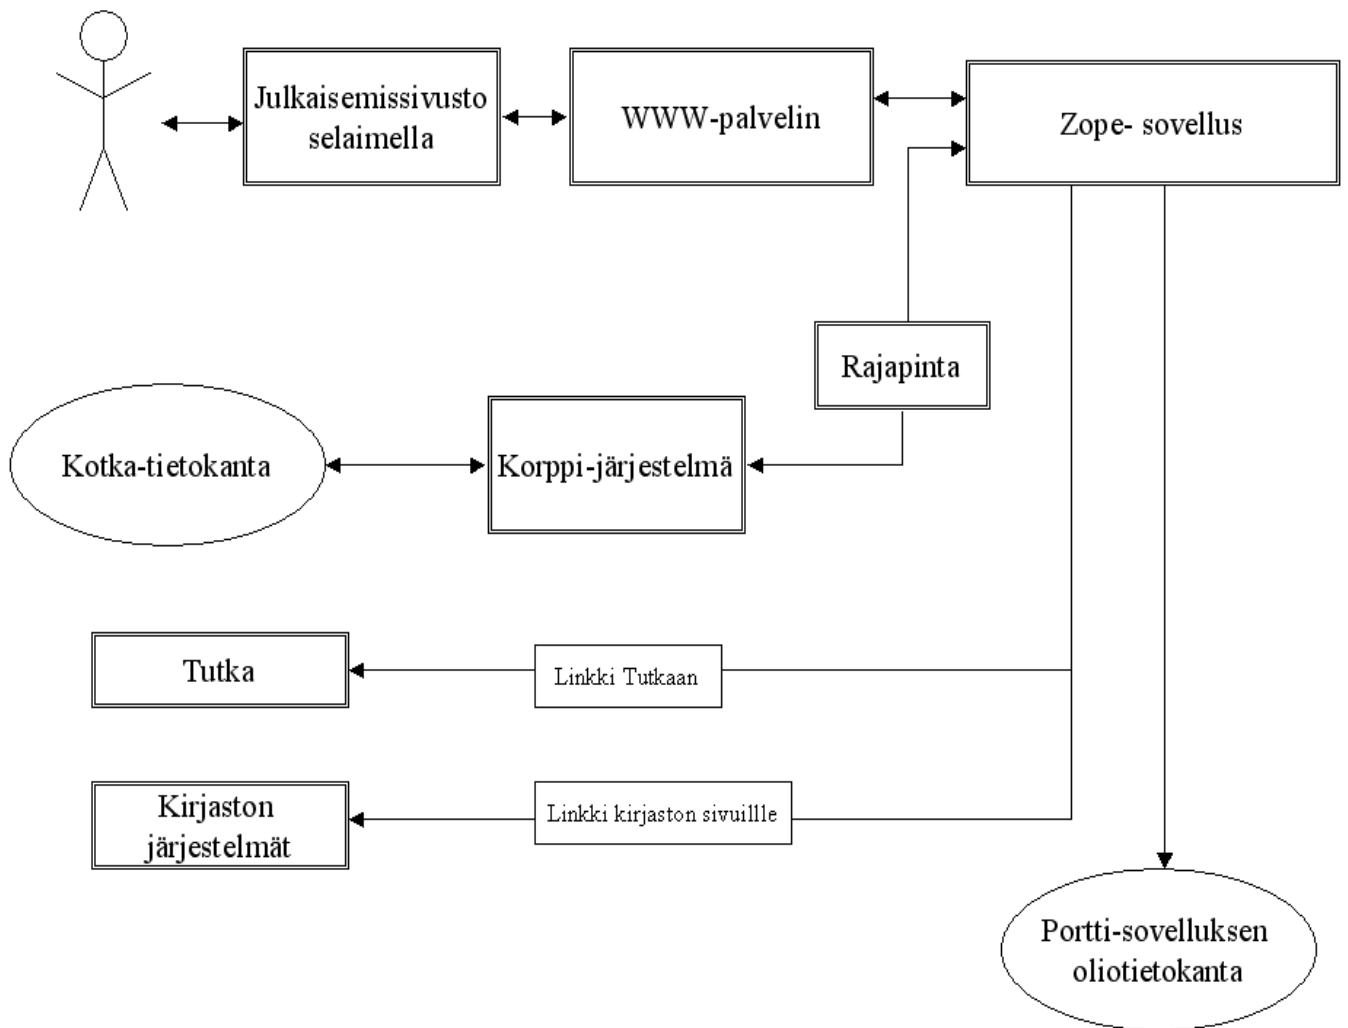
Julkaisemissivusto selaimella

WWW-palvelin

Zope- sovellus

Rajapinta

Kotka-tietokanta

Korppi-järjestelmä

Tutka

Linkki Tutkaan

Kirjaston järjestelmät

Linkki kirjaston sivuillle

Portti-sovelluksen oliotietokanta